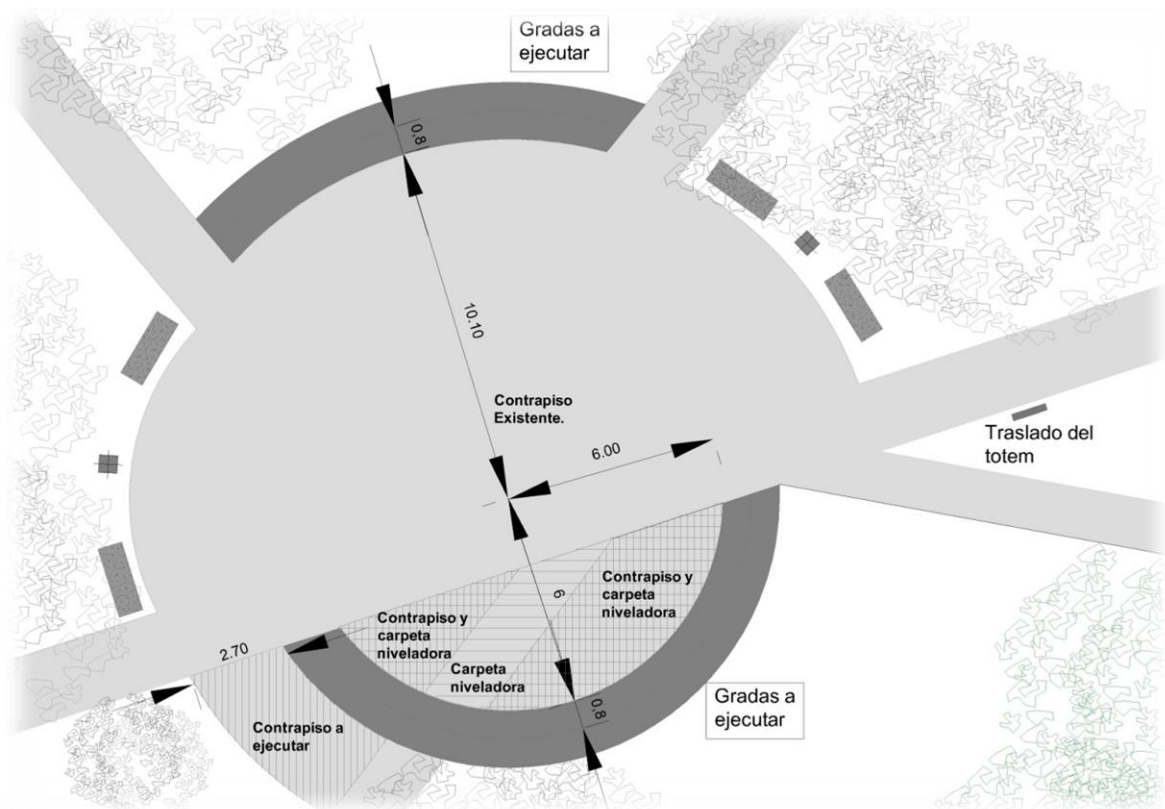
Gradas a ejecutar

0.8

10.10

Contrapiso Existente.

6.00

Traslado del totem

Contrapiso y carpeta niveladora

6

Contrapiso y carpeta niveladora

2.70

Carpeta niveladora

0.8

Gradas a ejecutar

Contrapiso a ejecutar